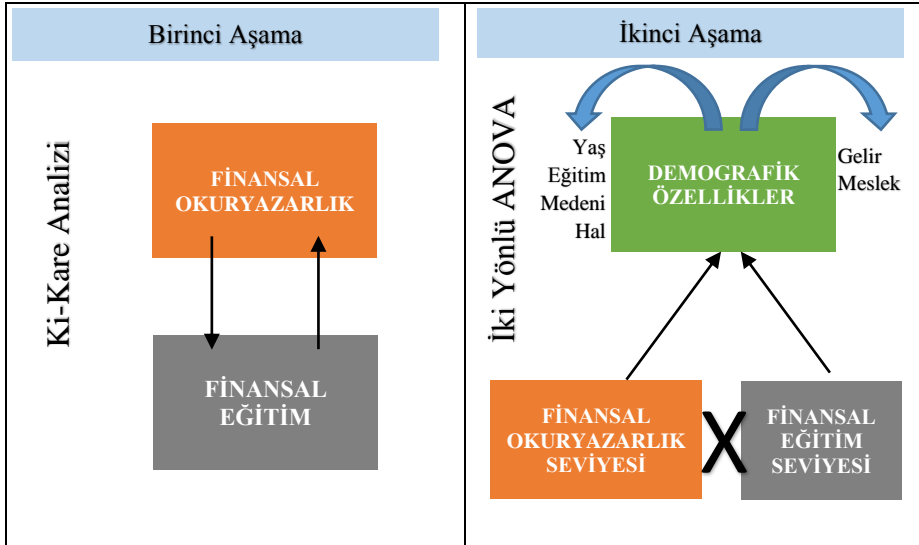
Birinci Aşama

Ki-Kare Analizi

FİNANSAL OKURYAZARLIK

FİNANSAL EĞİTİM

İkinci Aşama

İki Yönlü ANOVA

Yaş
Eğitim
Medeni Hal

DEMOGRAFİK ÖZELLİKLER

Gelir
Meslek

FİNANSAL OKURYAZARLIK SEVİYESİ

X

FİNANSAL EĞİTİM SEVİYESİ